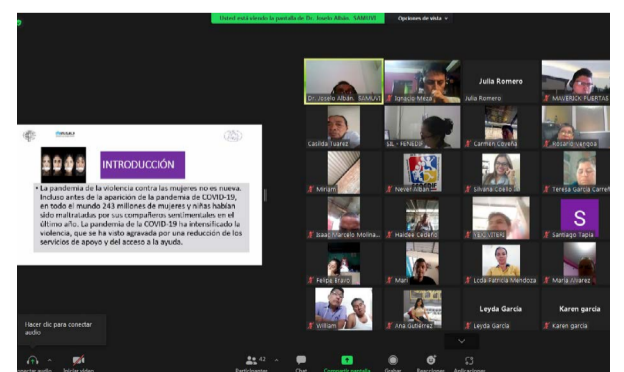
Usted está viendo la pantalla de Dr. Joselo Albán SAMUVI   Opciones de vista

INTRODUCCIÓN

• La pandemia de la violencia contra las mujeres no es nueva. Incluso antes de la aparición de la pandemia de COVID-19, en todo el mundo 243 millones de mujeres y niñas habían sido maltratadas por sus compañeros sentimentales en el último año. La pandemia de la COVID-19 ha intensificado la violencia, que se ha visto agravada por una reducción de los servicios de apoyo y del acceso a la ayuda.

Dr. Joselo Albán SAMUVI
Ignacio Meza
Julia Romero
Julia Romero
MAVERICK FUERTES
Casilda Juarez
LIL - HINELD
Carmen Coyeña
Rosario Vargas
Miriam
Neiser Albán
Silvana Coello
Teresa García Carre
Isaac Marcelo Molina
Haidee Cedeño
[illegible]
S
Santiago Tapia
Felipa Bravo
Mari
Lcda Patricia Mendoza
María Álvarez
William
Ana Gutiérrez
Leyda García
Leyda García
Karen garcia
Karen garcia

Hacer clic para conectar audio

Conectar audio
Iniciar vídeo
42
Participantes
Chat
Compartir pantalla
Grabar
Reacciones
Aplicaciones